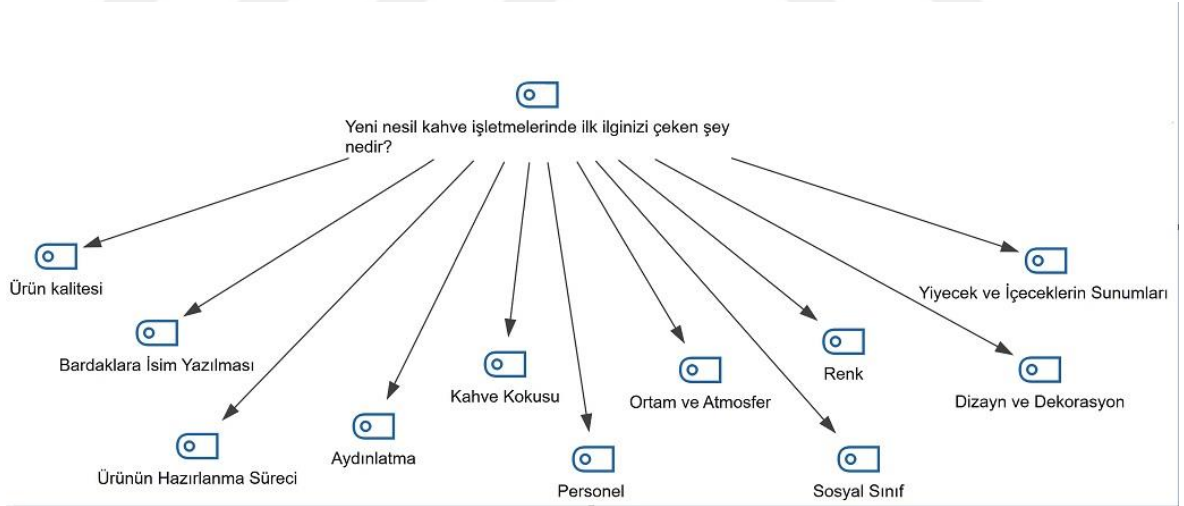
Yeni nesil kahve işletmelerinde ilk ilginizi çeken şey nedir?

Ürün kalitesi

Bardaklara İsim Yazılması

Ürünün Hazırlanma Süreci

Aydınlatma

Kahve Kokusu

Personel

Ortam ve Atmosfer

Sosyal Sınıf

Renk

Dizayn ve Dekorasyon

Yiyecek ve İçeceklerin Sunumları